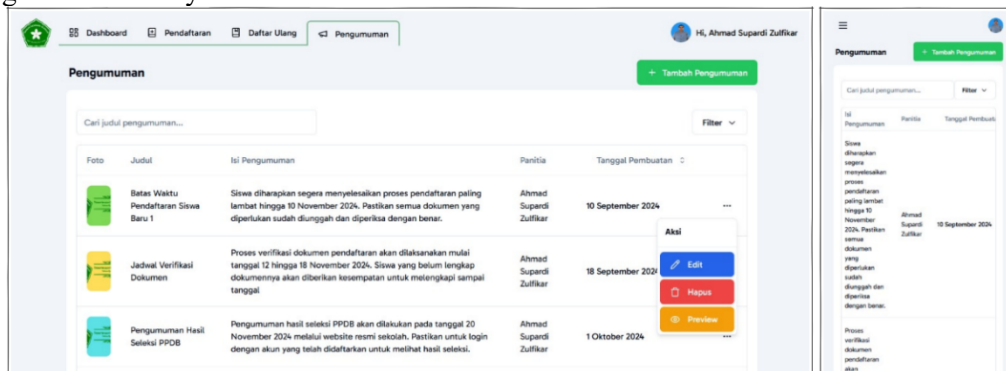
Dashboard Pendaftaran Daftar Ulang Pengumuman

Hi, Ahmad Supardi Zulfikar

Pengumuman

+ Tambah Pengumuman

Cari judul pengumuman...

Filter

| Foto | Judul | Isi Pengumuman | Panitia | Tanggal Pembuatan |
|---|---|---|---|---|
| | Batas Waktu Pendaftaran Siswa Baru 1 | Siswa diharapkan segera menyelesaikan proses pendaftaran paling lambat hingga 10 November 2024. Pastikan semua dokumen yang diperlukan sudah diunggah dan diperiksa dengan benar. | Ahmad Supardi Zulfikar | 10 September 2024 |
| | Jadwal Verifikasi Dokumen | Proses verifikasi dokumen pendaftaran akan dilaksanakan mulai tanggal 12 hingga 18 November 2024. Siswa yang belum lengkap dokumennya akan diberikan kesempatan untuk melengkapi sampai tanggal | Ahmad Supardi Zulfikar | 18 September 2024 |
| | Pengumuman Hasil Seleksi PPDB | Pengumuman hasil seleksi PPDB akan dilakukan pada tanggal 20 November 2024 melalui website resmi sekolah. Pastikan untuk login dengan akun yang telah didaftarkan untuk melihat hasil seleksi. | Ahmad Supardi Zulfikar | 1 Oktober 2024 |

Aksi

Edit

Hapus

Preview

Pengumuman

+ Tambah Pengumuman

Cari judul pengumuman...

Filter

| Isi Pengumuman | Panitia | Tanggal Pembuatan |
|---|---|---|
| Siswa diharapkan segera menyelesaikan proses pendaftaran paling lambat hingga 10 November 2024. Pastikan semua dokumen yang diperlukan sudah diunggah dan diperiksa dengan benar. | Ahmad Supardi Zulfikar | 10 September 2024 |
| Proses verifikasi dokumen pendaftaran akan | | |